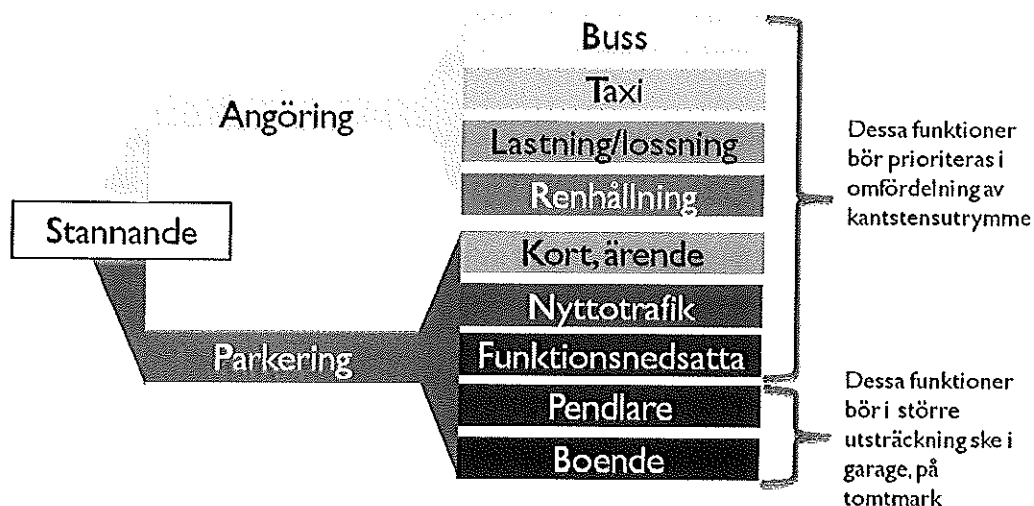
Stannande

Angöring

Parkering

Buss

Taxi

Lastning/lossning

Renhållning

Kort, ärende

Nyttotrafik

Funktionsnedsatta

Pendlare

Boende

Dessa funktioner bör prioriteras i omfördelning av kantstensutrymme

Dessa funktioner bör i större utsträckning ske i garage, på tomtmark